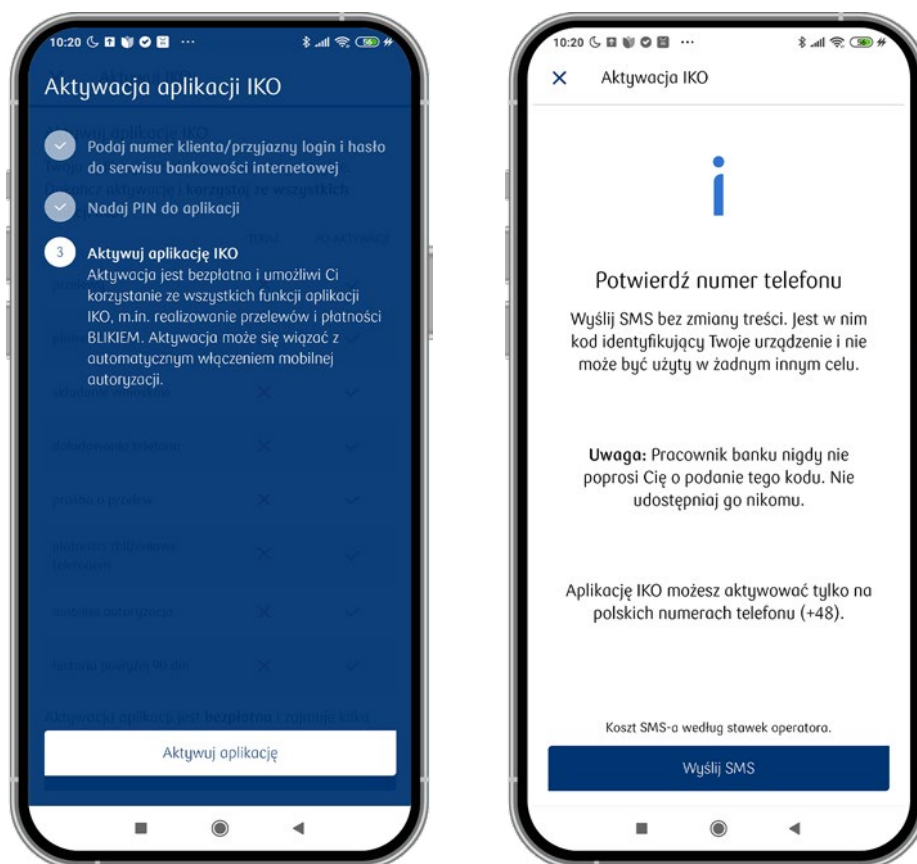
10:20

Aktywacja aplikacji IKO

Podaj numer klienta/przyjazny login i hasło do serwisu bankowości internetowej

Nadaj PIN do aplikacji

3 Aktywuj aplikację IKO
Aktywacja jest bezpłatna i umożliwi Ci korzystanie ze wszystkich funkcji aplikacji IKO, m.in. realizowanie przelewów i płatności BLIKIEM. Aktywacja może się wiązać z automatycznym włączeniem mobilnej autoryzacji.

Aktywuj aplikację

10:20

Aktywacja IKO

i

Potwierdź numer telefonu

Wyślij SMS bez zmiany treści. Jest w nim kod identyfikujący Twoje urządzenie i nie może być użyty w żadnym innym celu.

Uwaga: Pracownik banku nigdy nie poprosi Cię o podanie tego kodu. Nie udostępniaj go nikomu.

Aplikację IKO możesz aktywować tylko na polskich numerach telefonu (+48).

Koszt SMS-a według stawek operatora.

Wyślij SMS